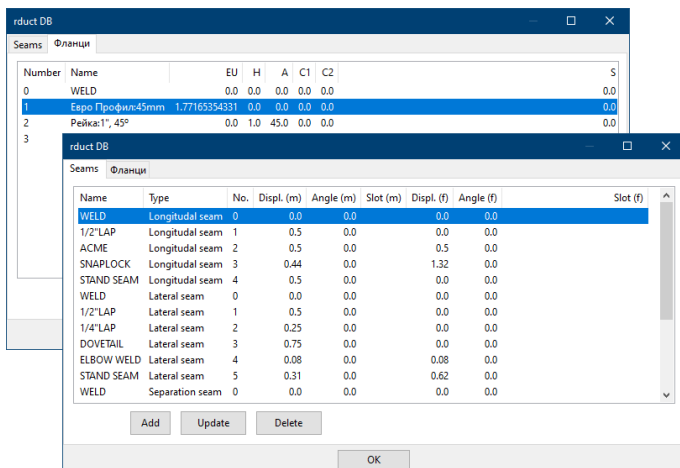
rduct DB

Seams | Фланци

| Number | Name | EU | H | A | C1 | C2 | S |
|---|---|---|---|---|---|---|---|
| 0 | WELD | 0.0 | 0.0 | 0.0 | 0.0 | 0.0 | 0.0 |
| 1 | Евро Профил:45mm | 1.77165354331 | 0.0 | 0.0 | 0.0 | 0.0 | 0.0 |
| 2 | Рейка:1", 45° | 0.0 | 1.0 | 45.0 | 0.0 | 0.0 | 0.0 |
| 3 | | | | | | | |

rduct DB

Seams | Фланци

| Name | Type | No. | Displ. (m) | Angle (m) | Slot (m) | Displ. (f) | Angle (f) | Slot (f) |
|---|---|---|---|---|---|---|---|---|
| WELD | Longitudal seam | 0 | 0.0 | 0.0 | | 0.0 | 0.0 | |
| 1/2"LAP | Longitudal seam | 1 | 0.5 | 0.0 | | 0.0 | 0.0 | |
| ACME | Longitudal seam | 2 | 0.5 | 0.0 | | 0.5 | 0.0 | |
| SNAPLOCK | Longitudal seam | 3 | 0.44 | 0.0 | | 1.32 | 0.0 | |
| STAND SEAM | Longitudal seam | 4 | 0.5 | 0.0 | | 0.0 | 0.0 | |
| WELD | Lateral seam | 0 | 0.0 | 0.0 | | 0.0 | 0.0 | |
| 1/2"LAP | Lateral seam | 1 | 0.5 | 0.0 | | 0.0 | 0.0 | |
| 1/4"LAP | Lateral seam | 2 | 0.25 | 0.0 | | 0.0 | 0.0 | |
| DOVETAIL | Lateral seam | 3 | 0.75 | 0.0 | | 0.0 | 0.0 | |
| ELBOW WELD | Lateral seam | 4 | 0.08 | 0.0 | | 0.08 | 0.0 | |
| STAND SEAM | Lateral seam | 5 | 0.31 | 0.0 | | 0.62 | 0.0 | |
| WELD | Separation seam | 0 | 0.0 | 0.0 | | 0.0 | 0.0 | |

Add | Update | Delete

OK